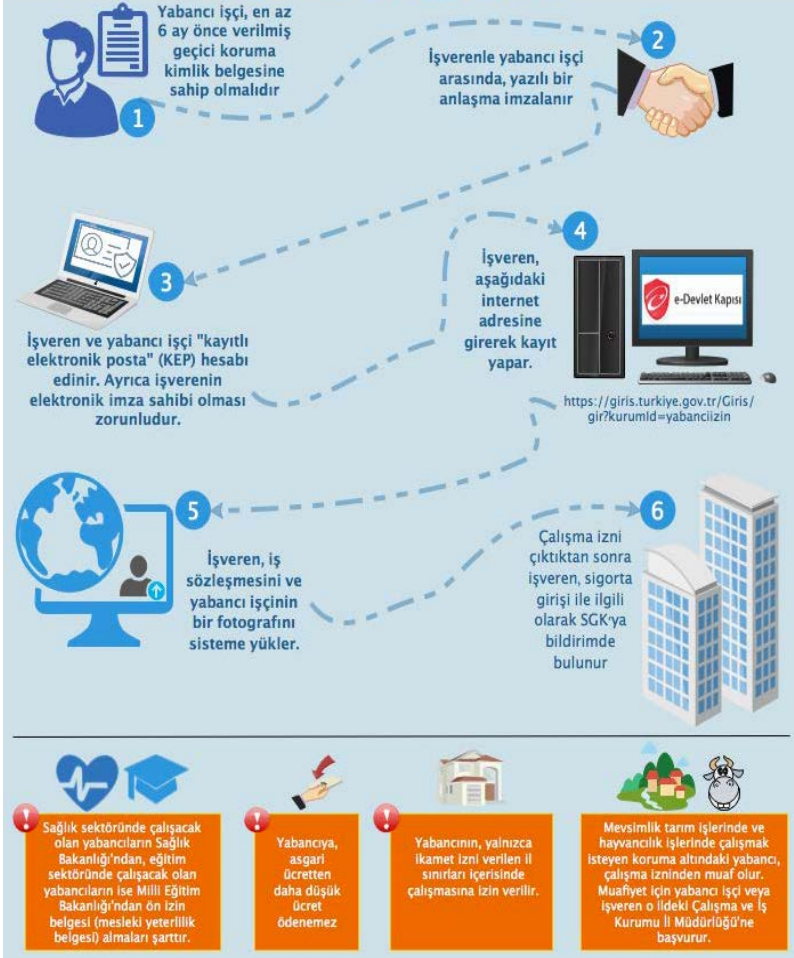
Yabancı işçi, en az 6 ay önce verilmiş geçici koruma kimlik belgesine sahip olmalıdır

1

2

İşverenle yabancı işçi arasında, yazılı bir anlaşma imzalanır

3

İşveren ve yabancı işçi "kayıtlı elektronik posta" (KEP) hesabı edinir. Ayrıca işverenin elektronik imza sahibi olması zorunludur.

4

İşveren, aşağıdaki internet adresine girerek kayıt yapar.

e-Devlet Kapısı

https://giris.turkiye.gov.tr/Giris/gir?kurumId=yabanciizin

5

İşveren, iş sözleşmesini ve yabancı işçinin bir fotografını sisteme yükler.

6

Çalışma izni çıktıktan sonra işveren, sigorta girişi ile ilgili olarak SGK'ya bildirimde bulunur

Sağlık sektöründe çalışacak olan yabancıların Sağlık Bakanlığı'ndan, eğitim sektöründe çalışacak olan yabancıların ise Milli Eğitim Bakanlığı'ndan ön izin belgesi (mesleki yeterlilik belgesi) almaları şarttır.

Yabancıya, asgari ücretten daha düşük ücret ödenemez

Yabancının, yalnızca ikamet izni verilen il sınırları içerisinde çalışmasına izin verilir.

Mevsimlik tarım işlerinde ve hayvancılık işlerinde çalışmak isteyen koruma altındaki yabancı, çalışma izninden muaf olur. Muafiyet için yabancı işçi veya işveren o ildeki Çalışma ve İş Kurumu İl Müdürlüğü'ne başvurur.